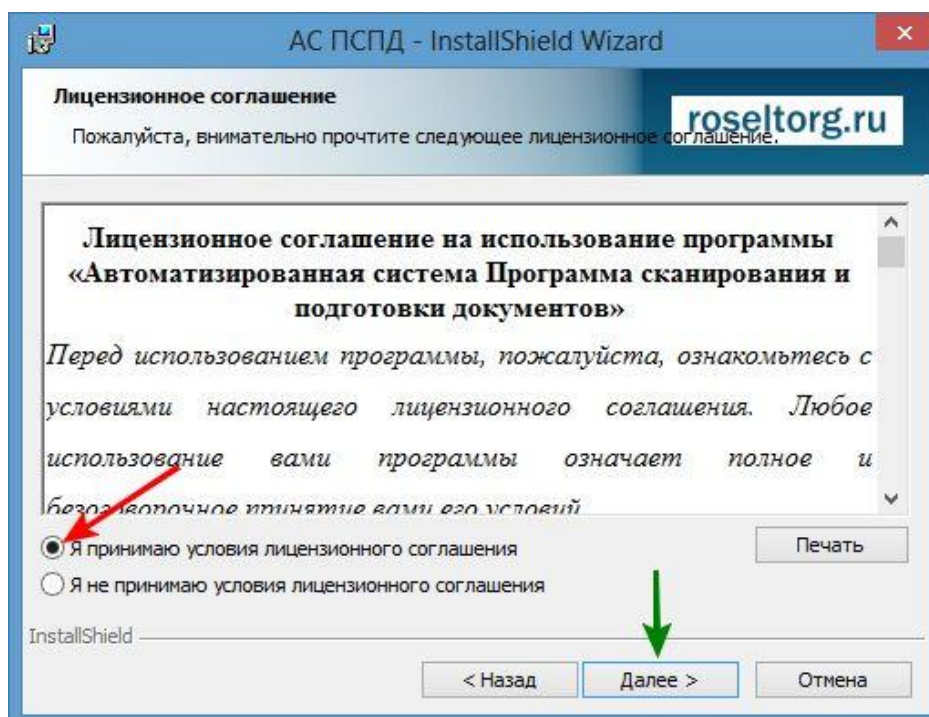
АС ПСПД - InstallShield Wizard

Лицензионное соглашение

Пожалуйста, внимательно прочтите следующее лицензионное соглашение.

roseltorg.ru

Лицензионное соглашение на использование программы «Автоматизированная система Программа сканирования и подготовки документов»

Перед использованием программы, пожалуйста, ознакомьтесь с условиями настоящего лицензионного соглашения. Любое использование вами программы означает полное и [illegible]оговорочное принятие вами его условий.

Я принимаю условия лицензионного соглашения

Я не принимаю условия лицензионного соглашения

Печать

InstallShield

< Назад

Далее >

Отмена